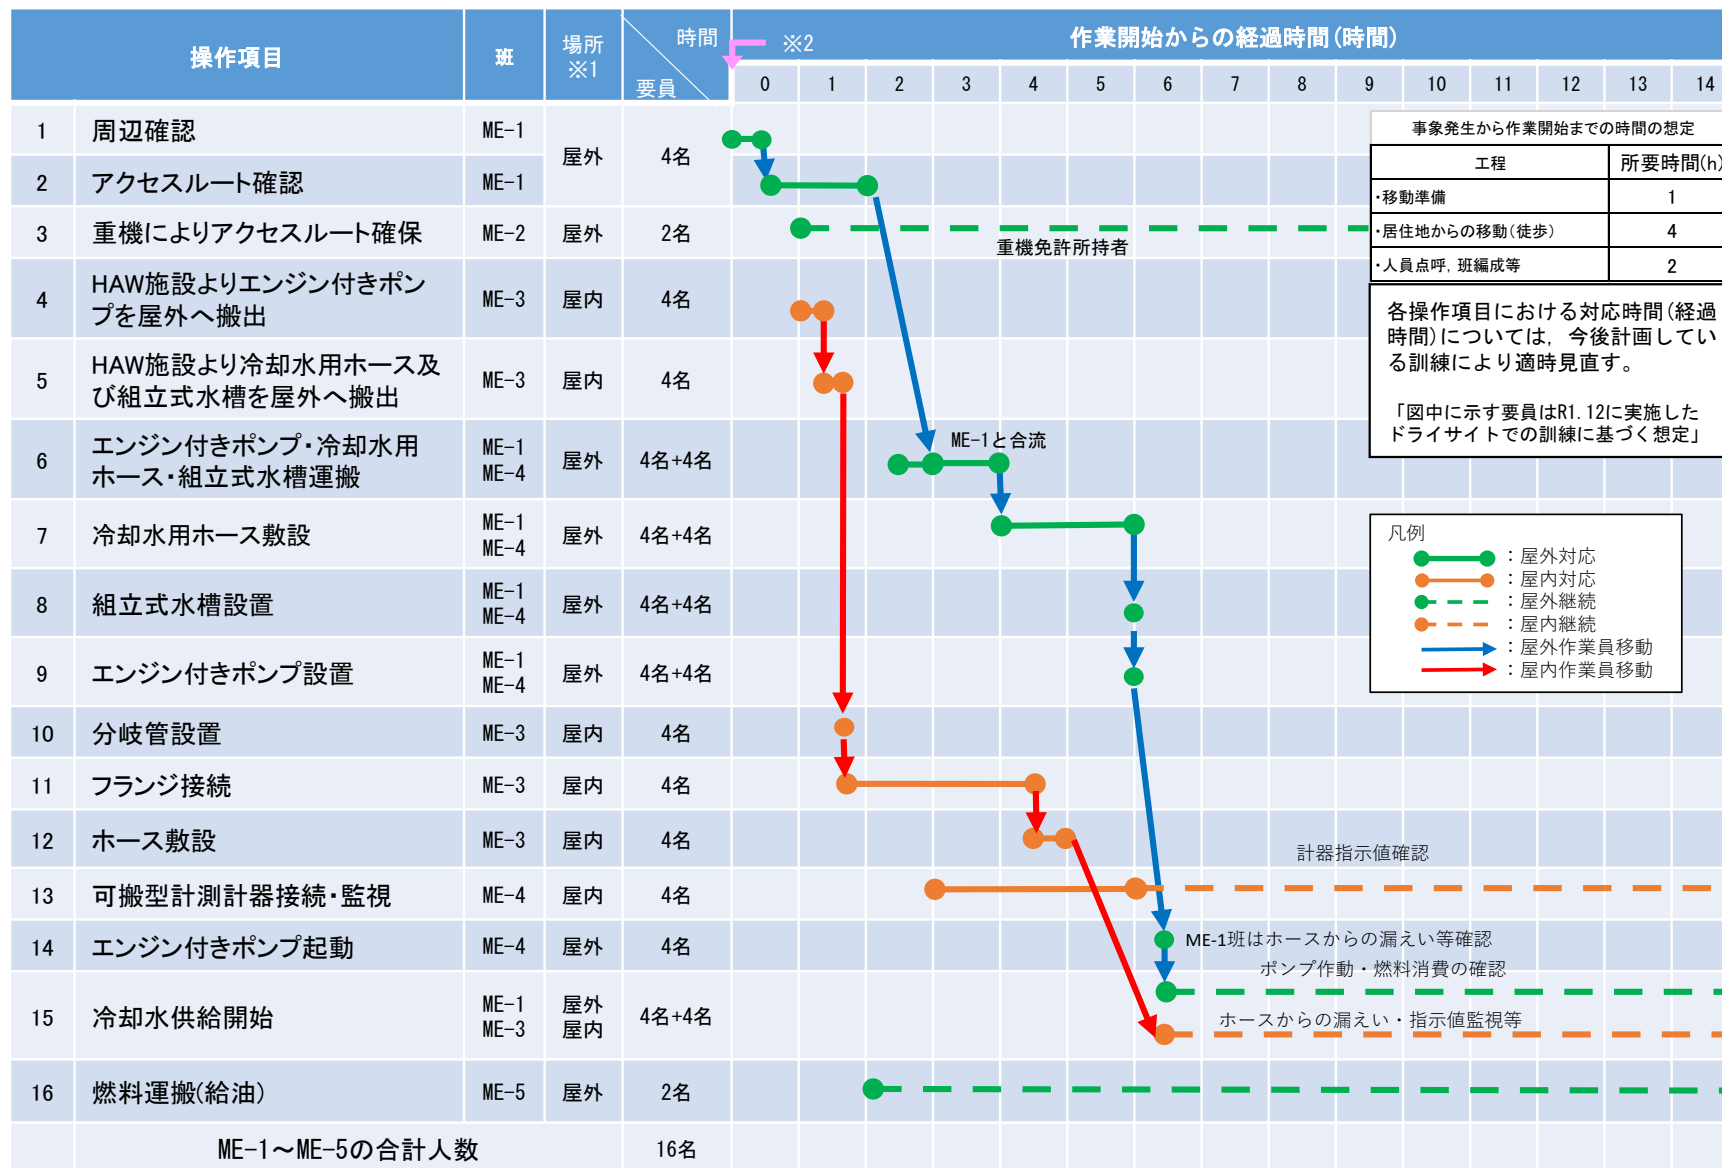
| 操作項目 | | 班 | 場所 ※1 | 時間 要員 |
|---|---|---|---|---|
| 1 | 周辺確認 | ME−1 | 屋外 | 4名 |
| 2 | アクセスルート確認 | ME−1 | | |
| 3 | 重機によりアクセスルート確保 | ME−2 | 屋外 | 2名 |
| 4 | HAW施設よりエンジン付きポンプを屋外へ搬出 | ME−3 | 屋内 | 4名 |
| 5 | HAW施設より冷却水用ホース及び組立式水槽を屋外へ搬出 | ME−3 | 屋内 | 4名 |
| 6 | エンジン付きポンプ・冷却水用ホース・組立式水槽運搬 | ME−1 ME−4 | 屋外 | 4名+4名 |
| 7 | 冷却水用ホース敷設 | ME−1 ME−4 | 屋外 | 4名+4名 |
| 8 | 組立式水槽設置 | ME−1 ME−4 | 屋外 | 4名+4名 |
| 9 | エンジン付きポンプ設置 | ME−1 ME−4 | 屋外 | 4名+4名 |
| 10 | 分岐管設置 | ME−3 | 屋内 | 4名 |
| 11 | フランジ接続 | ME−3 | 屋内 | 4名 |
| 12 | ホース敷設 | ME−3 | 屋内 | 4名 |
| 13 | 可搬型計測計器接続・監視 | ME−4 | 屋内 | 4名 |
| 14 | エンジン付きポンプ起動 | ME−4 | 屋外 | 4名 |
| 15 | 冷却水供給開始 | ME−1 ME−3 | 屋外 屋内 | 4名+4名 |
| 16 | 燃料運搬(給油) | ME−5 | 屋外 | 2名 |
| | ME−1〜ME−5の合計人数 | | | 16名 |

※2

作業開始からの経過時間(時間)

0 1 2 3 4 5 6 7 8 9 10 11 12 13 14

重機免許所持者

ME−1と合流

計器指示値確認

ME-1班はホースからの漏えい等確認

ポンプ作動・燃料消費の確認

ホースからの漏えい・指示値監視等

事象発生から作業開始までの時間の想定

| 工程 | 所要時間(h) |
|---|---|
| ・移動準備 | 1 |
| ・居住地からの移動(徒歩) | 4 |
| ・人員点呼，班編成等 | 2 |

各操作項目における対応時間(経過時間)については，今後計画している訓練により適時見直す。

「図中に示す要員はR1. 12に実施したドライサイトでの訓練に基づく想定」

凡例
：屋外対応
：屋内対応
：屋外継続
：屋内継続
：屋外作業員移動
：屋内作業員移動